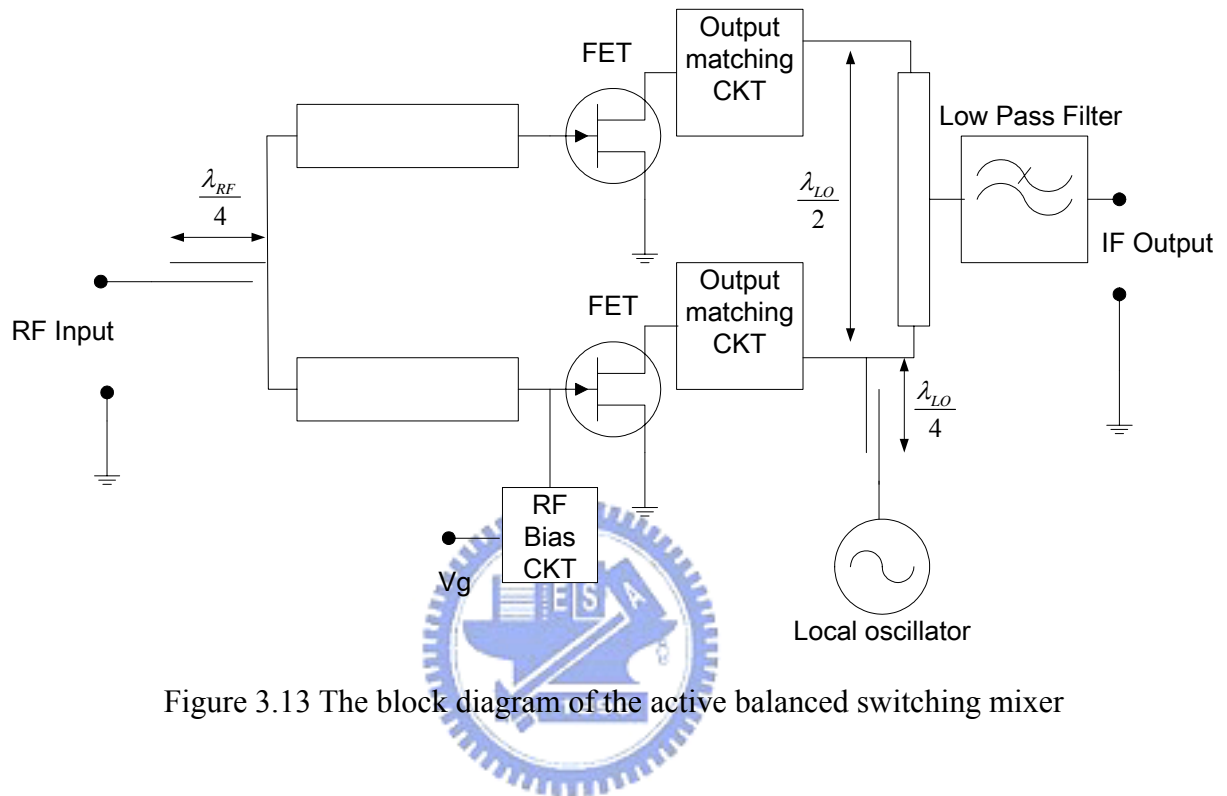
FET

Output matching CKT

Low Pass Filter

$\frac{\lambda_{RF}}{4}$

$\frac{\lambda_{LO}}{2}$

IF Output

RF Input

FET

Output matching CKT

$\frac{\lambda_{LO}}{4}$

RF Bias CKT

Vg

E S A

Local oscillator

Figure 3.13 The block diagram of the active balanced switching mixer